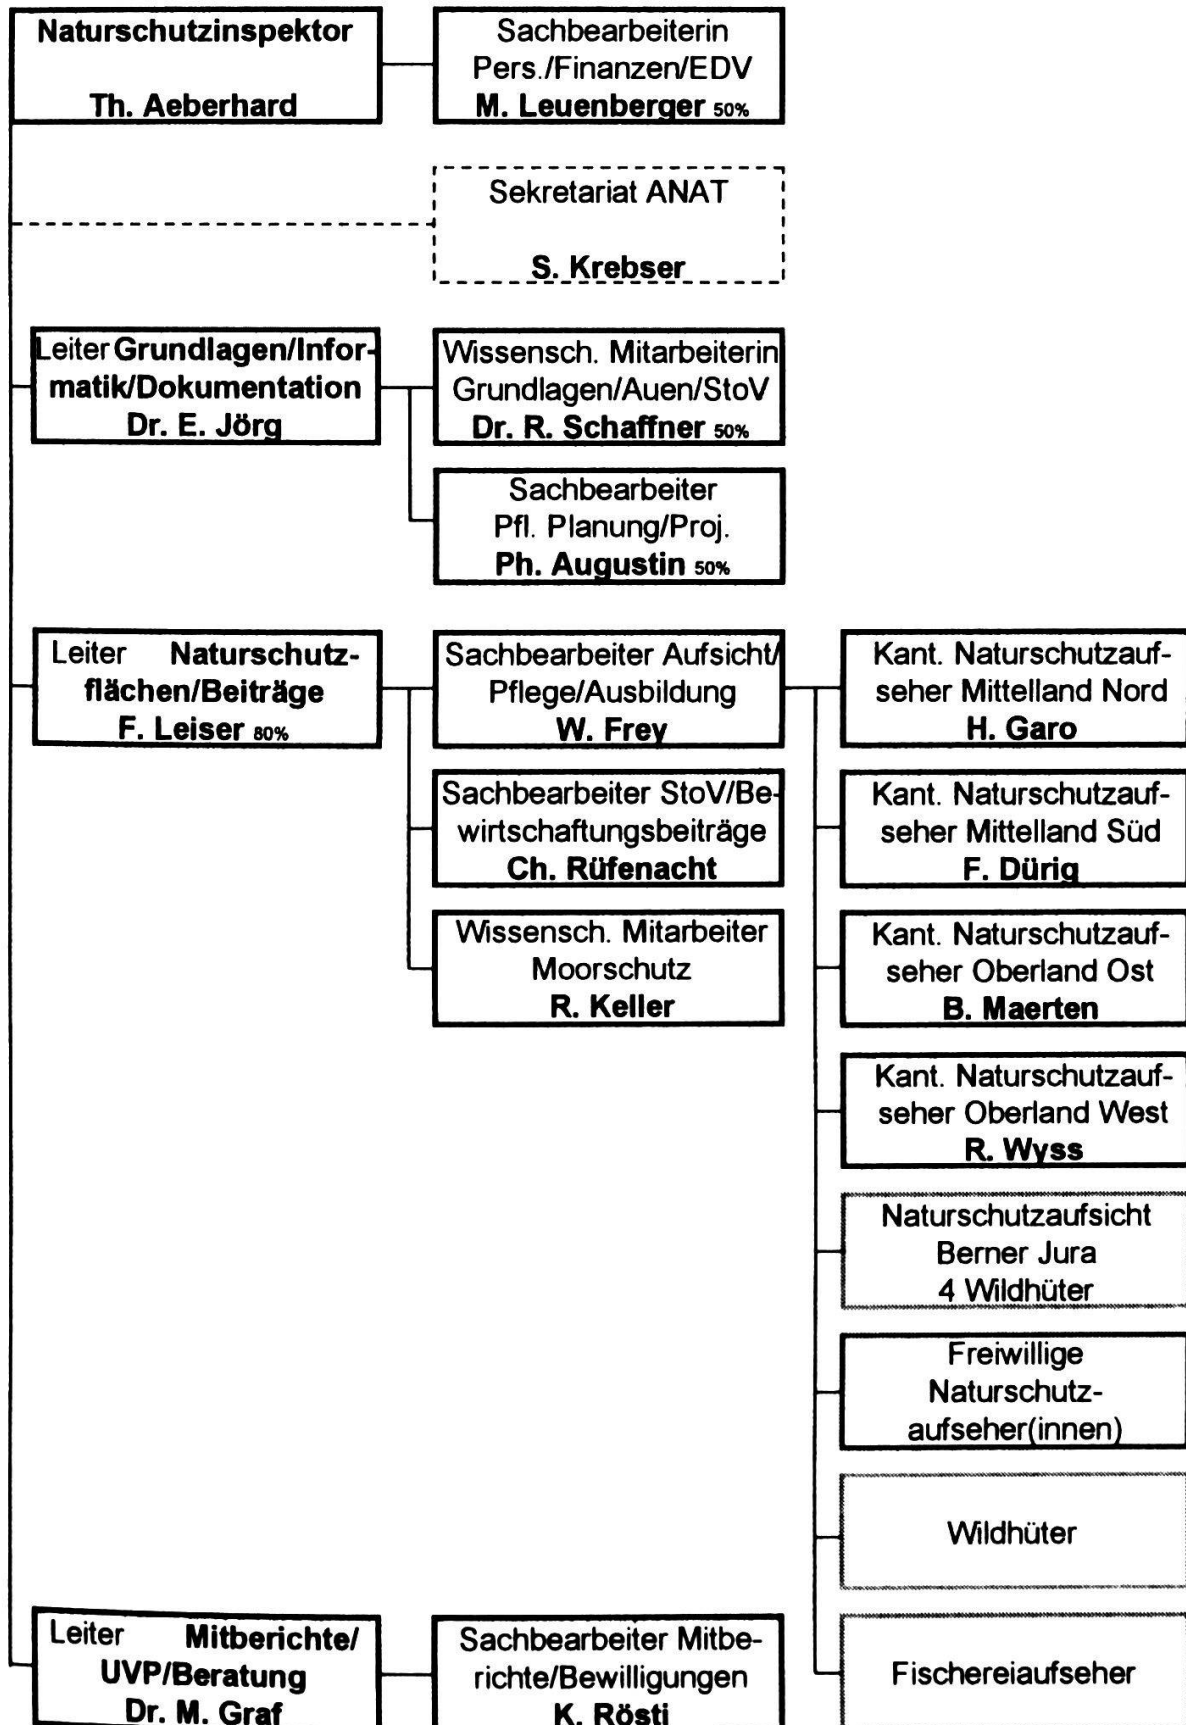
Naturschutzinspektor

Th. Aeberhard

Sachbearbeiterin Pers./Finanzen/EDV
M. Leuenberger 50%

Sekretariat ANAT

S. Krebser

Leiter Grundlagen/Informatik/Dokumentation
Dr. E. Jörg

Wissensch. Mitarbeiterin Grundlagen/Auen/StoV
Dr. R. Schaffner 50%

Sachbearbeiter Pfl. Planung/Proj.
Ph. Augustin 50%

Leiter Naturschutzflächen/Beiträge
F. Leiser 80%

Sachbearbeiter Aufsicht/Pflege/Ausbildung
W. Frey

Sachbearbeiter StoV/Bewirtschaftungsbeiträge
Ch. Rüfenacht

Wissensch. Mitarbeiter Moorschutz
R. Keller

Kant. Naturschutzaufseher Mittelland Nord
H. Garo

Kant. Naturschutzaufseher Mittelland Süd
F. Dürig

Kant. Naturschutzaufseher Oberland Ost
B. Maerten

Kant. Naturschutzaufseher Oberland West
R. Wyss

Naturschutzaufsicht Berner Jura
4 Wildhüter

Freiwillige Naturschutzaufseher(innen)

Wildhüter

Leiter Mitberichte/UVP/Beratung
Dr. M. Graf

Sachbearbeiter Mitberichte/Bewilligungen
K. Rösti

Fischereiaufseher